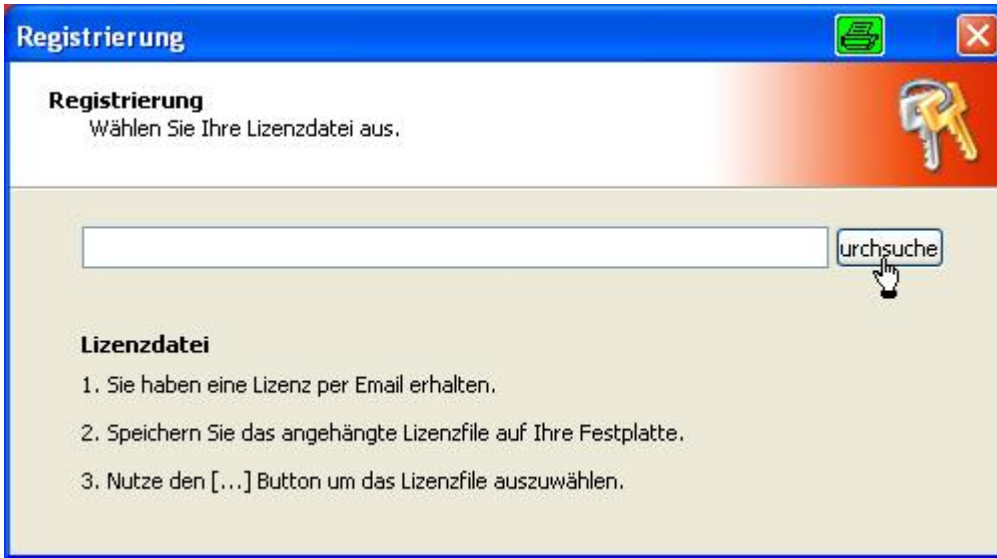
Registrierung

Registrierung
Wählen Sie Ihre Lizenzdatei aus.

urchsuche

Lizenzdatei

1. Sie haben eine Lizenz per Email erhalten.

2. Speichern Sie das angehängte Lizenzfile auf Ihre Festplatte.

3. Nutze den [...] Button um das Lizenzfile auszuwählen.